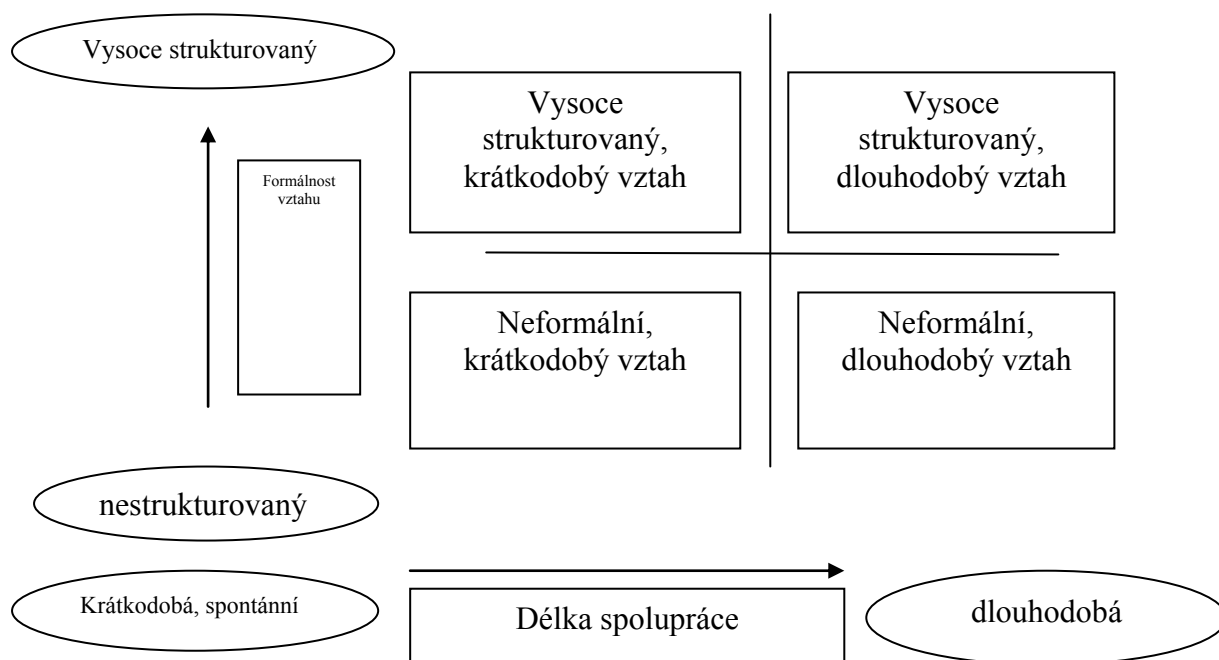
Vysoce strukturovaný

Formálnost vztahu

Vysoce strukturovaný, krátkodobý vztah

Vysoce strukturovaný, dlouhodobý vztah

Neformální, krátkodobý vztah

Neformální, dlouhodobý vztah

nestrukturovaný

Krátkodobá, spontánní

Délka spolupráce

dlouhodobá